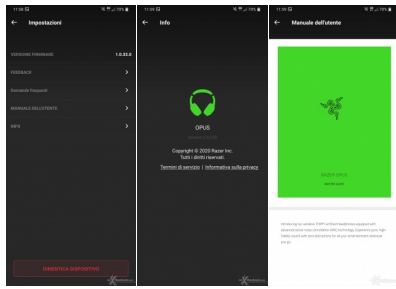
11:58 ☒ 79%

← Impostazioni

VERSIONE FIRMWARE 1.0.33.0

FEEDBACK >

Domande frequenti >

MANUALE DELL'UTENTE >

INFO >

DIMENTICA DISPOSITIVO

11:59 ☒ 79%

← Info

OPUS

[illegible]

Copyright © 2020 Razer Inc.
Tutti i diritti riservati.

Termini di servizio | Informativa sulla privacy

11:59 ☒ 79%

← Manuale dell'utente

RAZER OPUS

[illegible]

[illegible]